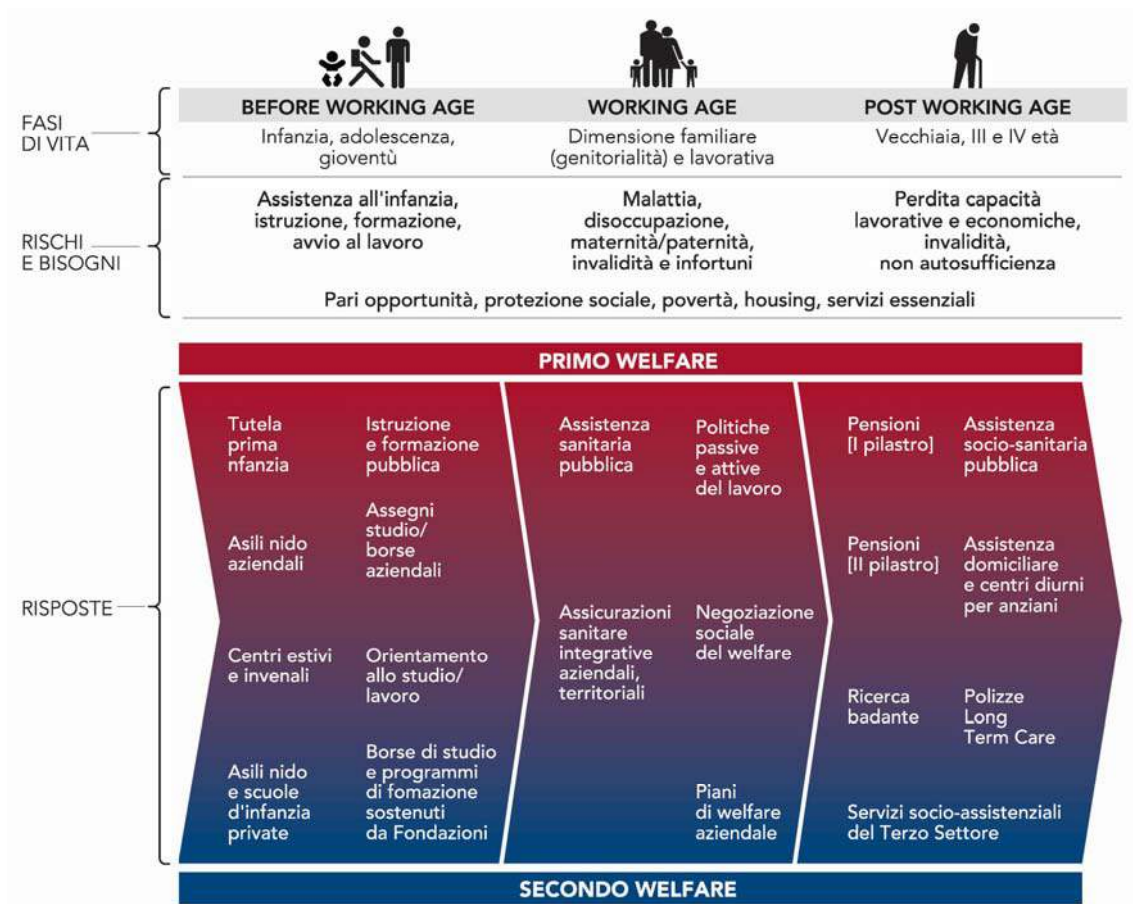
FASI DI VITA

BEFORE WORKING AGE
Infanzia, adolescenza, gioventù

WORKING AGE
Dimensione familiare (genitorialità) e lavorativa

POST WORKING AGE
Vecchiaia, III e IV età

RISCHI E BISOGNI

Assistenza all'infanzia, istruzione, formazione, avvio al lavoro

Malattia, disoccupazione, maternità/paternità, invalidità e infortuni

Perdita capacità lavorative e economiche, invalidità, non autosufficienza

Pari opportunità, protezione sociale, povertà, housing, servizi essenziali

PRIMO WELFARE

RISPOSTE

Tutela prima nfanzia

Istruzione e formazione pubblica

Asili nido aziendali

Assegni studio/ borse aziendali

Centri estivi e invenali

Orientamento allo studio/ lavoro

Asili nido e scuole d'infanzia private

Borse di studio e programmi di fomazione sostenuti da Fondazioni

Assistenza sanitaria pubblica

Politiche passive e attive del lavoro

Assicurazioni sanitare integrative aziendali, territoriali

Negoziazione sociale del welfare

Piani di welfare aziendale

Pensioni [I pilastro]

Assistenza socio-sanitaria pubblica

Pensioni [II pilastro]

Assistenza domiciliare e centri diurni per anziani

Ricerca badante

Polizze Long Term Care

Servizi socio-assistenziali del Terzo Settore

SECONDO WELFARE